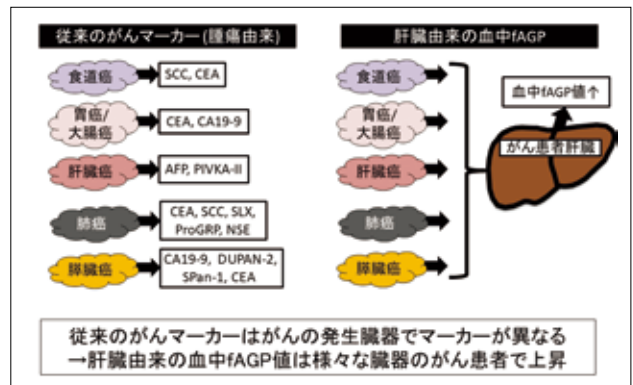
従来のがんマーカー(腫瘍由来)

食道癌
SCC, CEA

胃癌/大腸癌
CEA, CA19-9

肝臓癌
AFP, PIVKA-II

肺癌
CEA, SCC, SLX, ProGRP, NSE

膵臓癌
CA19-9, DUPAN-2, SPan-1, CEA

肝臓由来の血中fAGP

食道癌

胃癌/大腸癌

肝臓癌

肺癌

膵臓癌

血中fAGP値↑

がん患者肝臓

従来のがんマーカーはがんの発生臓器でマーカーが異なる
→肝臓由来の血中fAGP値は様々な臓器のがん患者で上昇